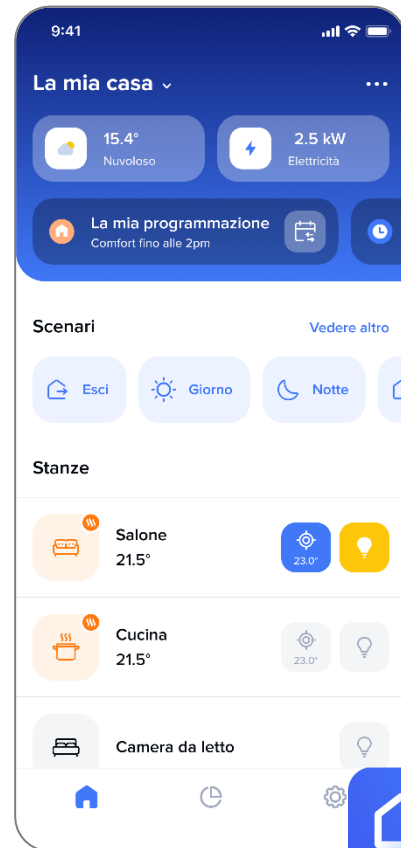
9:41

La mia casa

15.4°
Nuvoloso

2.5 kW
Elettricità

La mia programmazione
Comfort fino alle 2pm

Scenari
Vedere altro

Esci
Giorno
Notte

Stanze

Salone
21.5°
23.0°

Cucina
21.5°
23.0°

Camera da letto